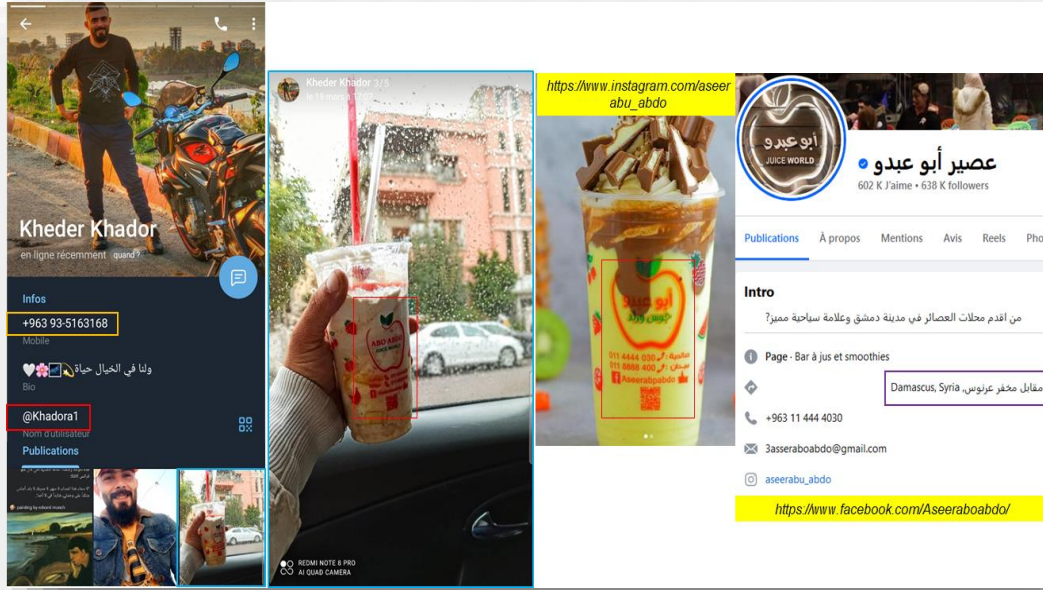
Kheder Khador

en ligne récemment quand ?

Infos

+963 93-5163168

Mobile

ولنا في الخيال حياة

Bio

@Khadora1

Nom d'utilisateur

Publications

painting by edvard munch

Kheder Khador 3/5

le 19 mars à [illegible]

ABO ABDO

REDMI NOTE 8 PRO
AI QUAD CAMERA

https://www.instagram.com/aseerabu_abdo

أبو عبدو
عصير وبوظة

011 4444 030
011 8888 400

Aseerabobdo

أبو عبدو
JUICE WORLD

عصير أبو عبدو

602 K J'aime • 638 K followers

Publications
À propos
Mentions
Avis
Reels
Pho

Intro

من اقدم محلات العصائر في مدينة دمشق وعلامة سياحية مميز؟

Page · Bar à jus et smoothies

مقابل مخفر عرنوس, Damascus, Syria

+963 11 444 4030

3asseraboabdo@gmail.com

aseerabu_abdo

https://www.facebook.com/Aseeraboabdo/